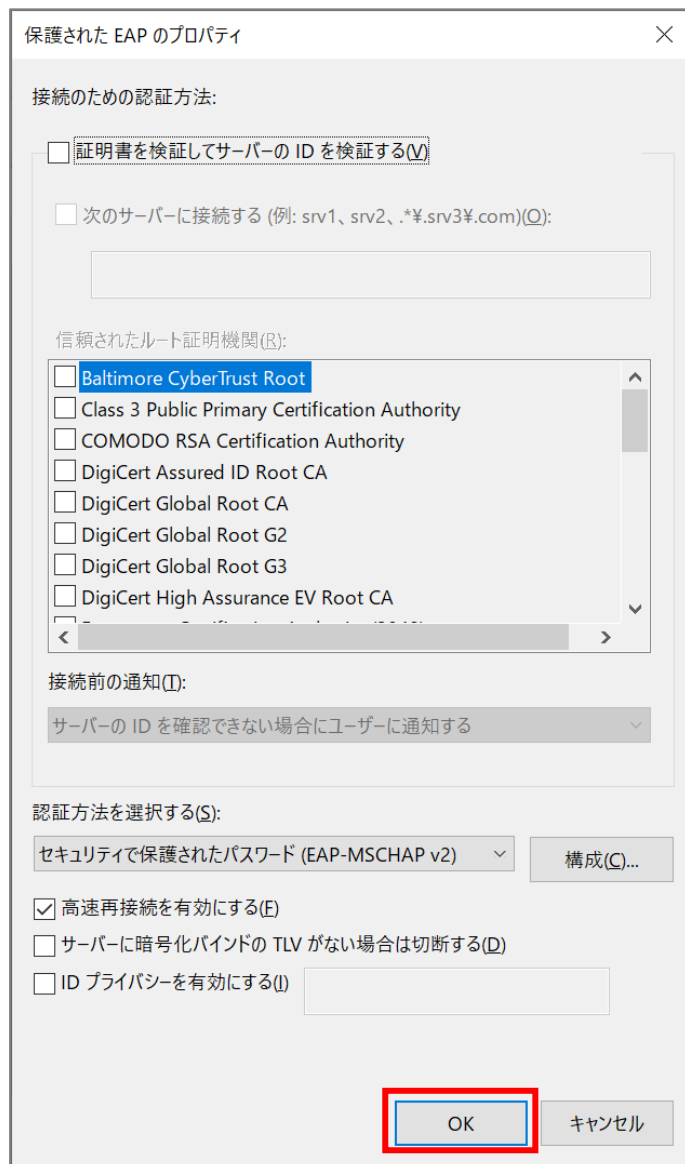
保護された EAP のプロパティ

接続のための認証方法:

証明書を検証してサーバーの ID を検証する(V)

次のサーバーに接続する (例: srv1、srv2、.*¥.srv3¥.com)(O):

信頼されたルート証明機関(R):

Baltimore CyberTrust Root
Class 3 Public Primary Certification Authority
COMODO RSA Certification Authority
DigiCert Assured ID Root CA
DigiCert Global Root CA
DigiCert Global Root G2
DigiCert Global Root G3
DigiCert High Assurance EV Root CA
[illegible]

接続前の通知(T):

サーバーの ID を確認できない場合にユーザーに通知する

認証方法を選択する(S):

セキュリティで保護されたパスワード (EAP-MSCHAP v2)

構成(C)...

高速再接続を有効にする(F)

サーバーに暗号化バインドの TLV がない場合は切断する(D)

ID プライバシーを有効にする(I)

OK

キャンセル